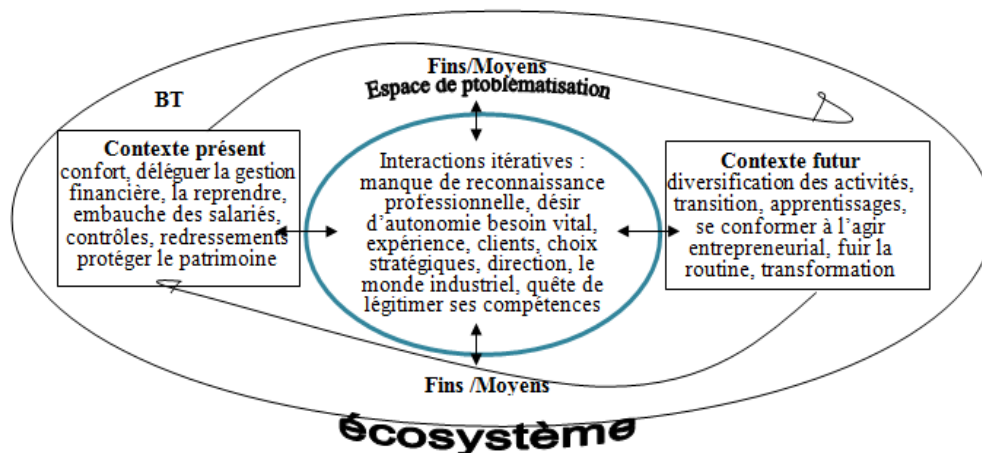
Fins/Moyens
Espace de ptoblématisation

BT

Contexte présent
confort, déléguer la gestion financière, la reprendre, embauche des salariés, contrôles, redressements protéger le patrimoine

Interactions itératives : manque de reconnaissance professionnelle, désir d'autonomie besoin vital, expérience, clients, choix stratégiques, direction, le monde industriel, quête de légitimer ses compétences

Contexte futur
diversification des activités, transition, apprentissages, se conformer à l'agir entrepreneurial, fuir la routine, transformation

Fins /Moyens

écosystème